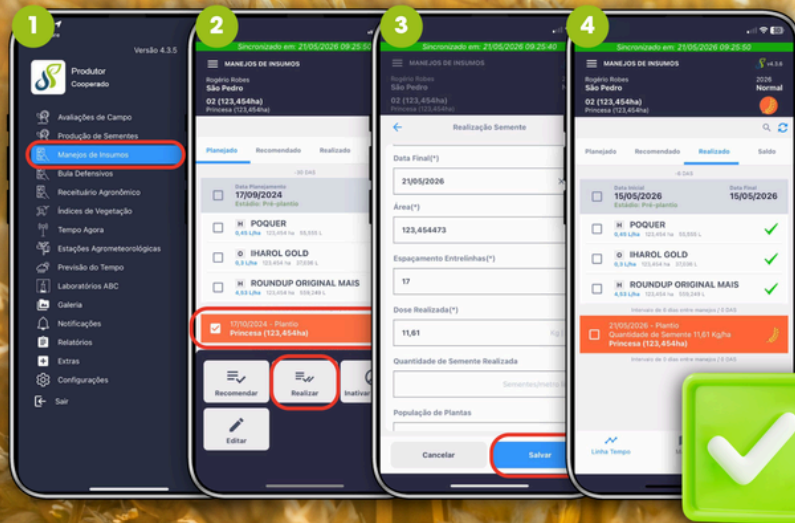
1

Versão 4.3.5

Produtor
Cooperado

Avaliações de Campo
Produção de Sementes
Manejos de Insumos
Bula Defensivos
Receituário Agronômico
Índices de Vegetação
Tempo Agora
Estações Agrometeorológicas
Previsão do Tempo
Laboratórios ABC
Galeria
Notificações
Relatórios
Extras
Configurações
Sair

2

Sincronizado em: 21/05/2026 09:25:50

MANEJOS DE INSUMOS

Rogério Robes
São Pedro

02 (123,454ha)
Princesa (123,454ha)

Planejado | Recomendado | Realizado

-30 DAS

Data Planejamento
17/09/2024
Estádio: Pré-plantio

H POQUER
0,45 L/ha 123,454 ha 55,555 L

O IHAROL GOLD
0,3 L/ha 123,454 ha 37,036 L

H ROUNDUP ORIGINAL MAIS
4,53 L/ha 123,454 ha 559,249 L

17/10/2024 - Plantio
Princesa (123,454ha)

Recomendar
Realizar
Inativar
Editar

3

Sincronizado em: 21/05/2026 09:25:40

Rogério Robes
São Pedro

Realização Semente

Data Final(*)
21/05/2026

Área(*)
123,454473

Espaçamento Entrelinhas(*)
17

Dose Realizada(*)
11,61

Kg/ha

Quantidade de Semente Realizada

Sementes/metro li

População de Plantas

Cancelar
Salvar

4

Sincronizado em: 21/05/2026 09:25:50

MANEJOS DE INSUMOS

v4.3.6

Rogério Robes
São Pedro

2026
Normal

02 (123,454ha)
Princesa (123,454ha)

Planejado | Recomendado | Realizado | Saldo

-6 DAS

Data Inicial
15/05/2026
Estádio: Pré-plantio

Data Final
15/05/2026

H POQUER
0,45 L/ha 123,454 ha 55,555 L

O IHAROL GOLD
0,3 L/ha 123,454 ha 37,036 L

H ROUNDUP ORIGINAL MAIS
4,53 L/ha 123,454 ha 559,249 L

Intervalo de 6 dias entre manejos | 0 DAS

21/05/2026 - Plantio
Quantidade de Semente 11,61 Kg/ha
Princesa (123,454ha)

Intervalo de 0 dias entre manejos | 0 DAS

Linha Tempo